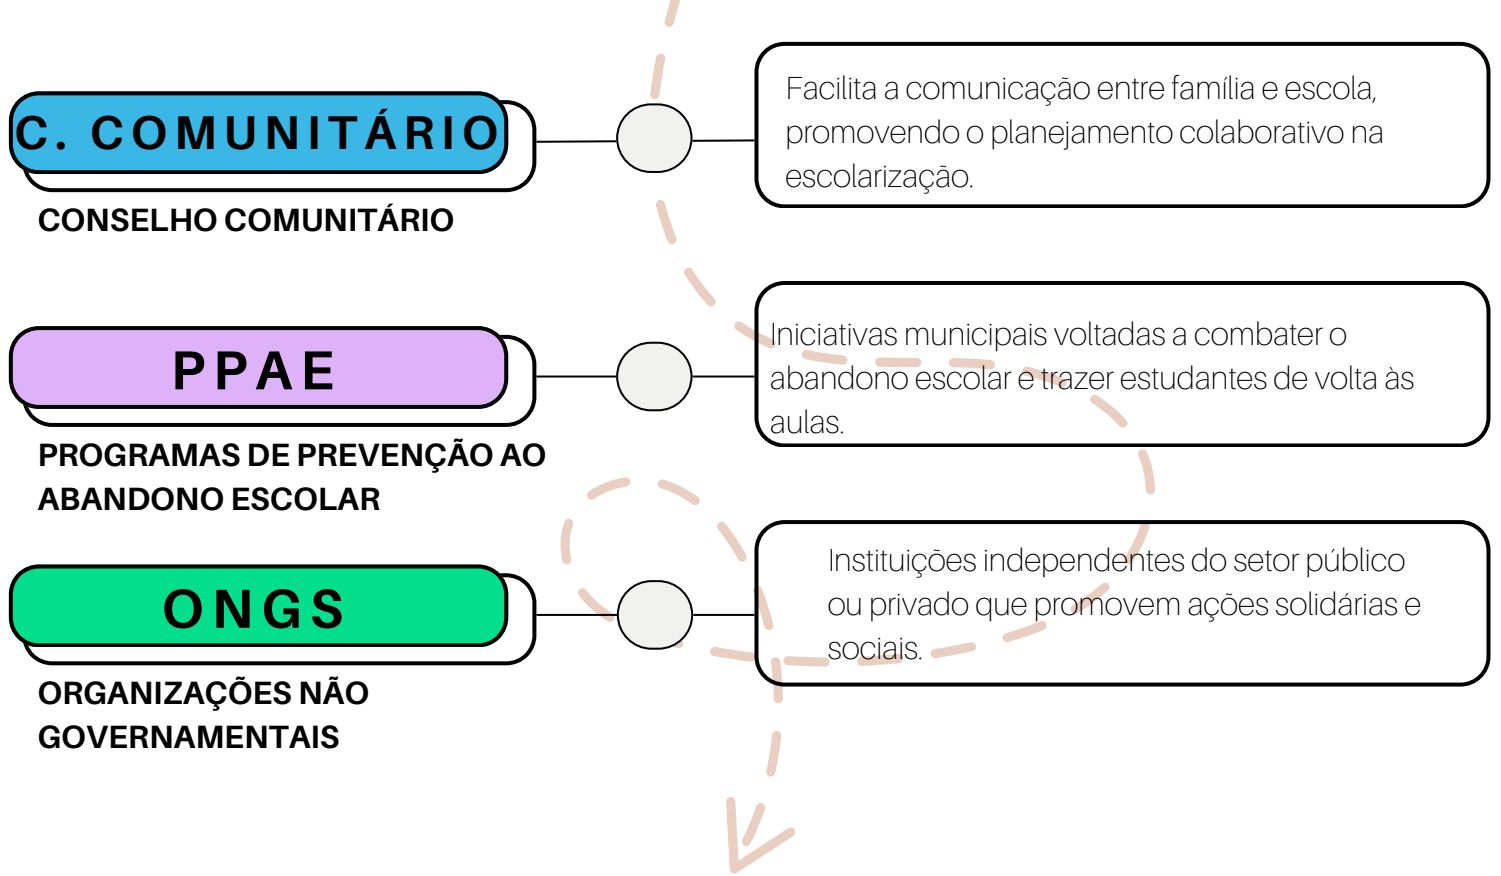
C. COMUNITÁRIO

CONSELHO COMUNITÁRIO

Facilita a comunicação entre família e escola, promovendo o planejamento colaborativo na escolarização.

PPAE

PROGRAMAS DE PREVENÇÃO AO ABANDONO ESCOLAR

Iniciativas municipais voltadas a combater o abandono escolar e trazer estudantes de volta às aulas.

ONGS

ORGANIZAÇÕES NÃO GOVERNAMENTAIS

Instituições independentes do setor público ou privado que promovem ações solidárias e sociais.